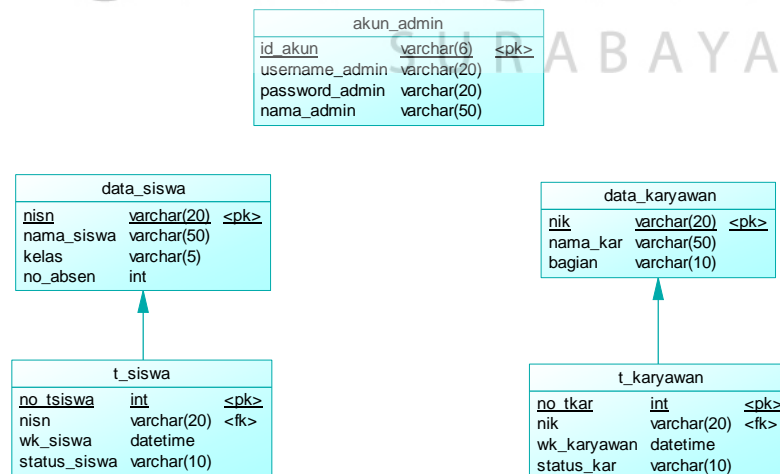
S U R A B A Y A

akun_admin

| | | |
|---|---|---|
| id_akun | varchar(6) | <pk> |
| username_admin | varchar(20) | |
| password_admin | varchar(20) | |
| nama_admin | varchar(50) | |

data_siswa

| | | |
|---|---|---|
| nisn | varchar(20) | <pk> |
| nama_siswa | varchar(50) | |
| kelas | varchar(5) | |
| no_absen | int | |

data_karyawan

| | | |
|---|---|---|
| nik | varchar(20) | <pk> |
| nama_kar | varchar(50) | |
| bagian | varchar(10) | |

t_siswa

| | | |
|---|---|---|
| no_tsiswa | int | <pk> |
| nisn | varchar(20) | <fk> |
| wk_siswa | datetime | |
| status_siswa | varchar(10) | |

t_karyawan

| | | |
|---|---|---|
| no_tkar | int | <pk> |
| nik | varchar(20) | <fk> |
| wk_karyawan | datetime | |
| status_kar | varchar(10) | |